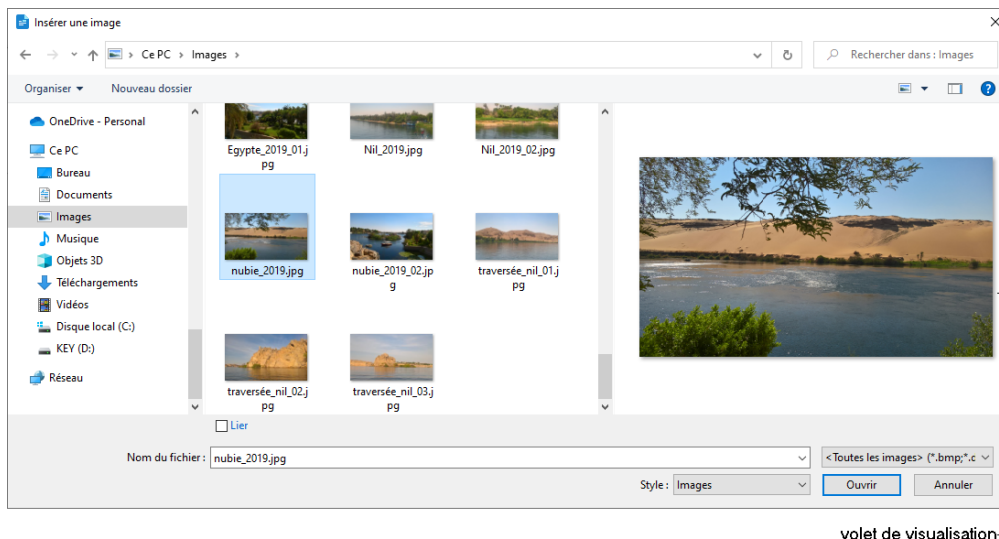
Insérer une image

Ce PC › Images ›

Rechercher dans : Images

Organiser ▾ Nouveau dossier

OneDrive - Personal
Ce PC
Bureau
Documents
Images
Musique
Objets 3D
Téléchargements
Vidéos
Disque local (C:)
KEY (D:)
Réseau

Egypte_2019_01.jpg
Nil_2019.jpg
Nil_2019_02.jpg
nubie_2019.jpg
nubie_2019_02.jpg
traversée_nil_01.jpg
traversée_nil_02.jpg
traversée_nil_03.jpg

Lier

Nom du fichier : nubie_2019.jpg
<Toutes les images> (*.bmp;*.c
Style : Images
Ouvrir
Annuler

volet de visualisation